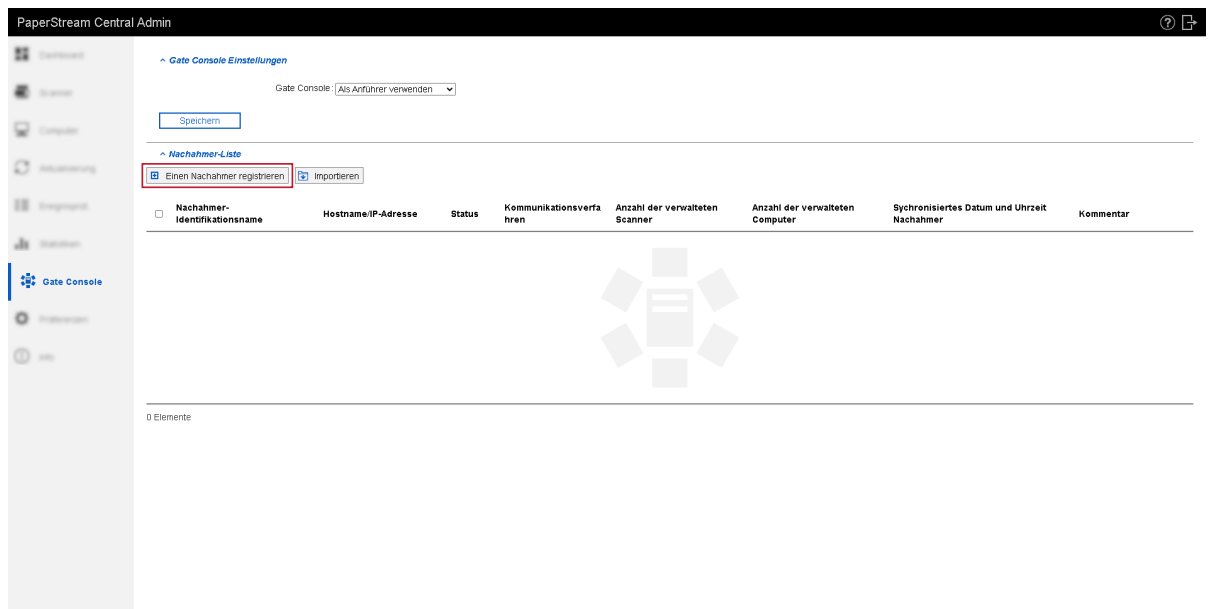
PaperStream Central Admin

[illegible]
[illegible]
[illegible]
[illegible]
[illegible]
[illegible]
Gate Console
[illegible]
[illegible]

^ Gate Console Einstellungen

Gate Console : Als Anführer verwenden

Speichern

^ Nachahmer-Liste

Einen Nachahmer registrieren | Importieren

| | Nachahmer-Identifikationsname | Hostname/IP-Adresse | Status | Kommunikationsverfahren | Anzahl der verwalteten Scanner | Anzahl der verwalteten Computer | Sychronisiertes Datum und Uhrzeit Nachahmer | Kommentar |
|---|---|---|---|---|---|---|---|---|

0 Elemente